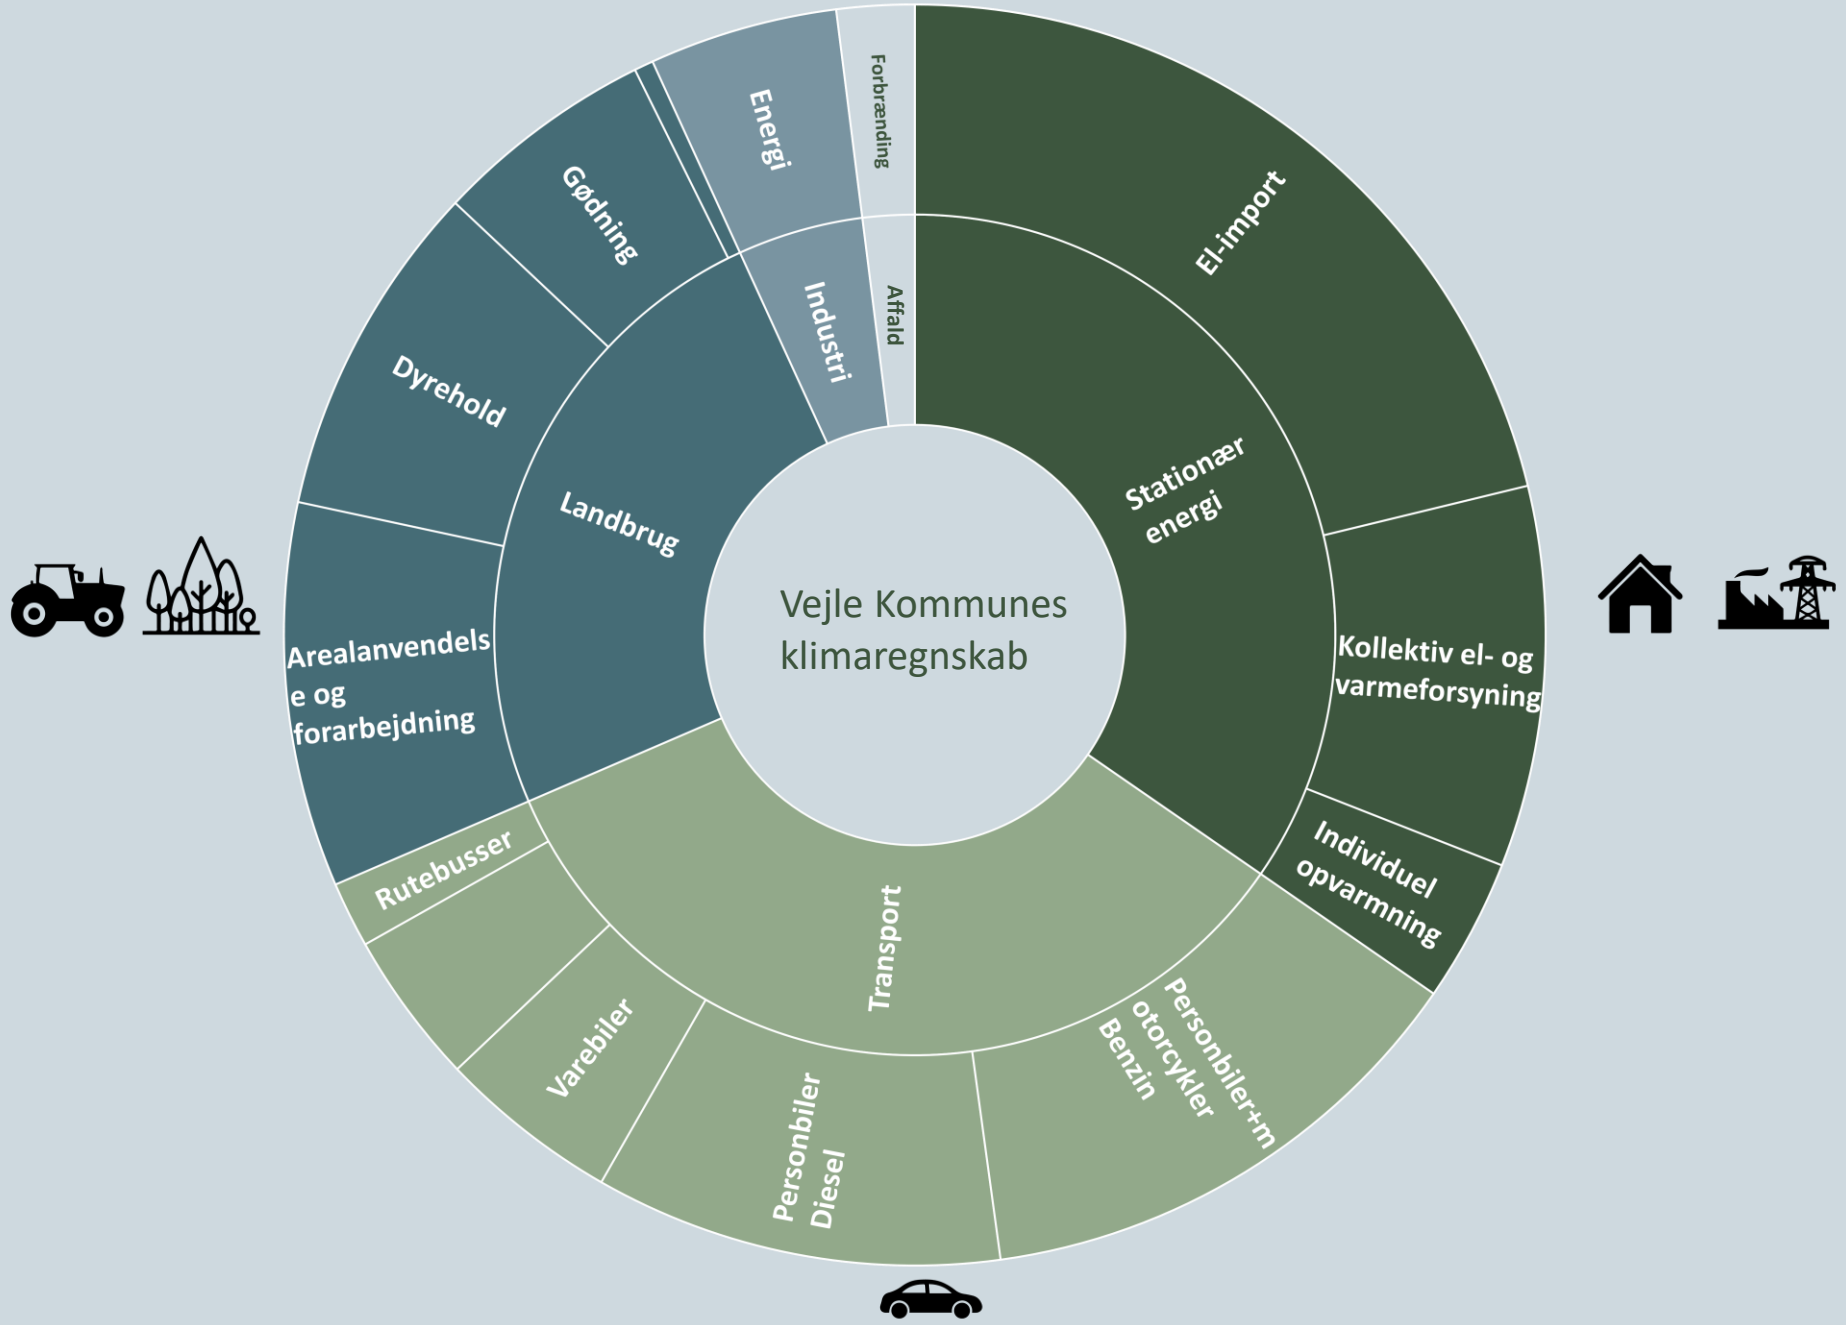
Vejle Kommunes klimaregnskab

Stationær energi

El-import

Kollektiv el- og varmeforsyning

Individuel opvarmning

Transport

Personbiler+motorcykler Benzin

Personbiler Diesel

Varebiler

Rutebusser

Landbrug

Arealanvendelse og forarbejdning

Dyrehold

Gødning

Industri

Energi

Affald

Forbrænding